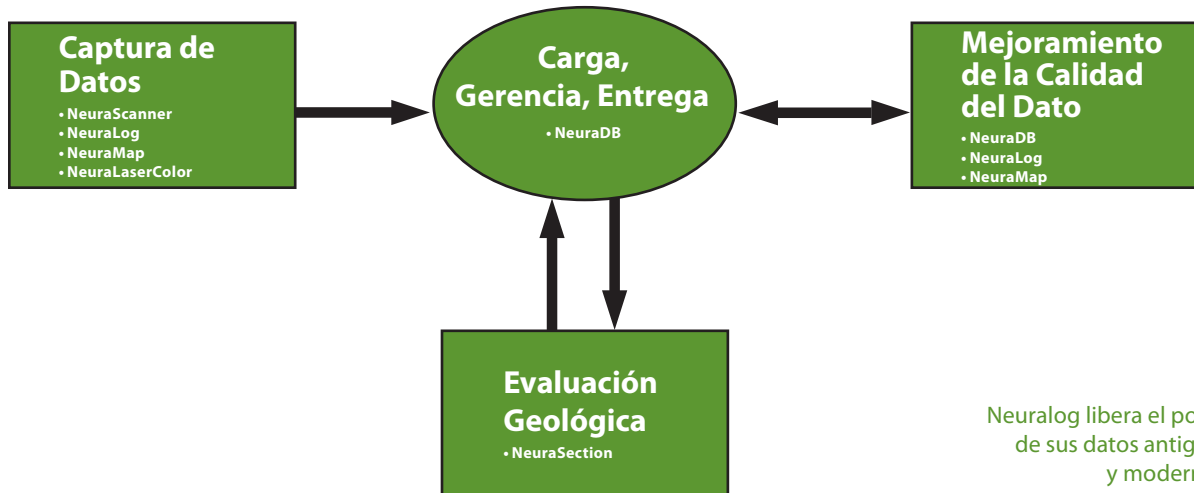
Captura de Datos
• NeuraScanner
• NeuraLog
• NeuraMap
• NeuraLaserColor

Carga, Gerencia, Entrega
• NeuraDB

Mejoramiento de la Calidad del Dato
• NeuraDB
• NeuraLog
• NeuraMap

Evaluación Geológica
• NeuraSection

Neuralog libera el po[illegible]
de sus datos antig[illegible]
y moder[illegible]